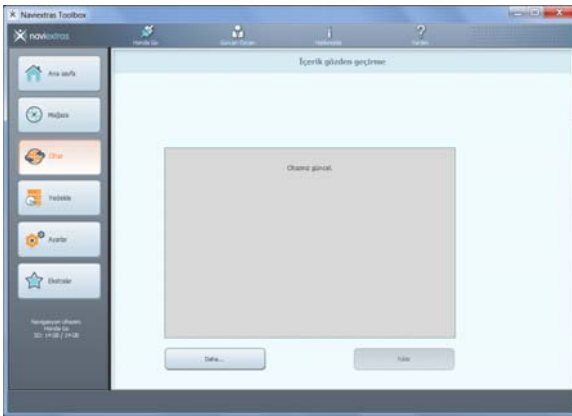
Naviextras Toolbox

naviextras

Honda Go

Güncel Ürün

Hakkında

Yardım

Ana sayfa

Mağaza

Cihaz

Yedekle

Ayarlar

Ekstralar

Navigasyon cihazı:
Honda Go
SD: 14 GB / 14 GB

İçerik gözden geçirme

Cihazınız güncel.

Daha...

Yükle